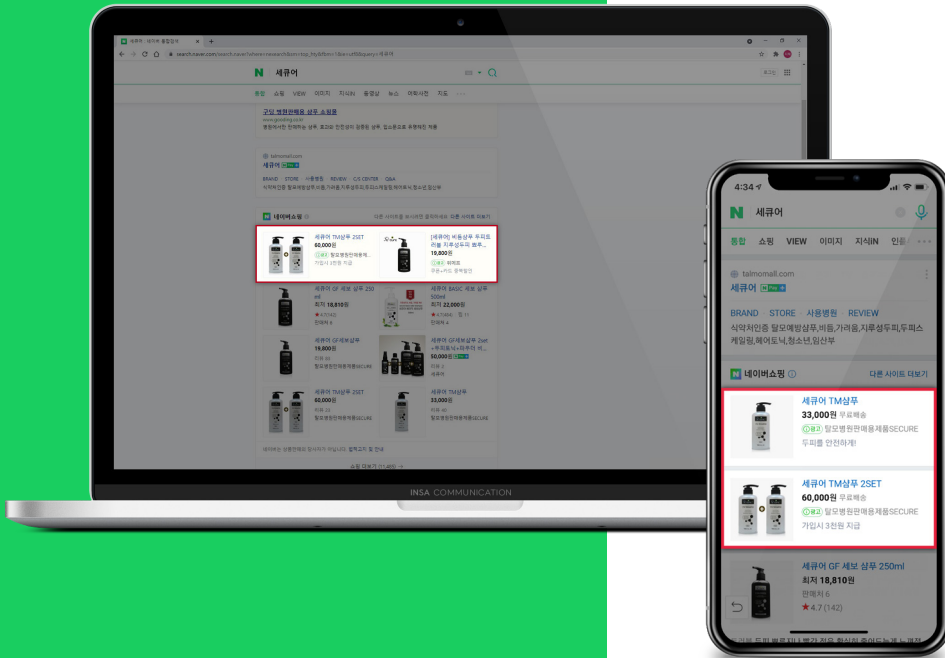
세큐어

통합 쇼핑 VIEW 이미지 지식iN 동영상 뉴스 어학사전 지도

구딩 병원판매용 샴푸 쇼핑몰

talmomall.com
세큐어

BRAND STORE 사용병원 REVIEW C/S CENTER Q&A

네이버쇼핑

세큐어 TM샴푸 2SET
60,000원

세큐어 GF 세보 샴푸 250ml
최저 18,810원

세큐어 BASIC 세보 샴푸 500ml
최저 22,000원

세큐어 GF세보샴푸
19,800원

세큐어 TM샴푸 2SET
60,000원

세큐어 TM샴푸
33,000원

INSA COMMUNICATION

4:34

세큐어

통합 쇼핑 VIEW 이미지 지식iN 인플

talmomall.com
세큐어

BRAND STORE 사용병원 REVIEW
식약처인증 탈모예방샴푸,비듬,가려움,지루성두피,두피스케일링,헤어토닉,청소년,임산부

네이버쇼핑 다른 사이트 더보기

세큐어 TM샴푸
33,000원 무료배송
광고 탈모병원판매용제품SECURE
두피를 안전하게!

세큐어 TM샴푸 2SET
60,000원 무료배송
광고 탈모병원판매용제품SECURE
가입시 3천원 지급

세큐어 GF 세보 샴푸 250ml
최저 18,810원
판매처 6
★4.7 (142)